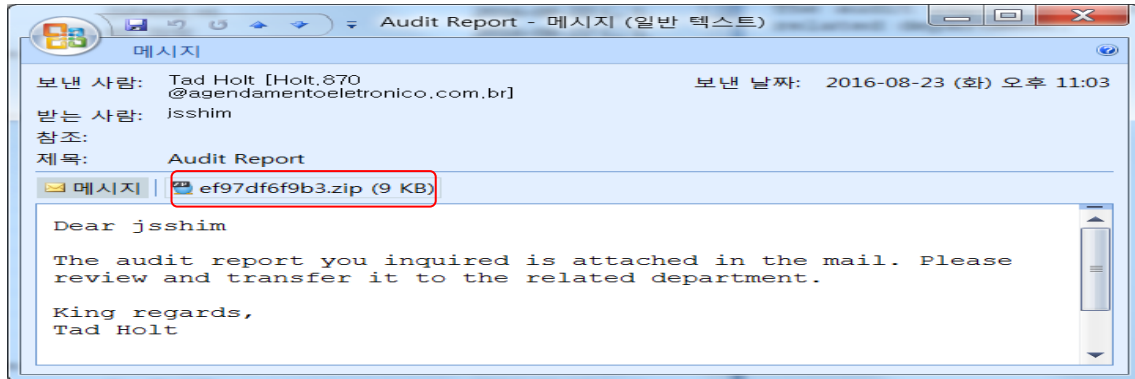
Audit Report - 메시지 (일반 텍스트)

메시지

보낸 사람: Tad Holt [Holt.870 @agendamentoeletronico.com.br]
보낸 날짜: 2016-08-23 (화) 오후 11:03
받는 사람: jsshim
참조:
제목: Audit Report

메시지 | ef97df6f9b3.zip (9 KB)

Dear jsshim

The audit report you inquired is attached in the mail. Please review and transfer it to the related department.

King regards,
Tad Holt